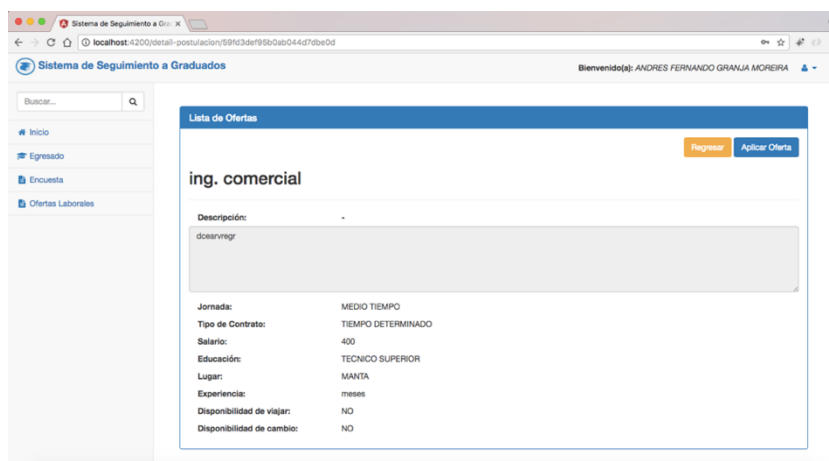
Sistema de Seguimiento a Gra ×

localhost:4200/detail-postulacion/59fd3def95b0ab044d7dbe0d

Sistema de Seguimiento a Graduados

Bienvenido(a): ANDRES FERNANDO GRANJA MOREIRA

Buscar...

Inicio

Egresado

Encuesta

Ofertas Laborales

Lista de Ofertas

Regresar

Aplicar Oferta

ing. comercial

Descripción: -

dcearvregr

| | |
|---|---|
| Jornada: | MEDIO TIEMPO |
| Tipo de Contrato: | TIEMPO DETERMINADO |
| Salario: | 400 |
| Educación: | TECNICO SUPERIOR |
| Lugar: | MANTA |
| Experiencia: | meses |
| Disponibilidad de viajar: | NO |
| Disponibilidad de cambio: | NO |